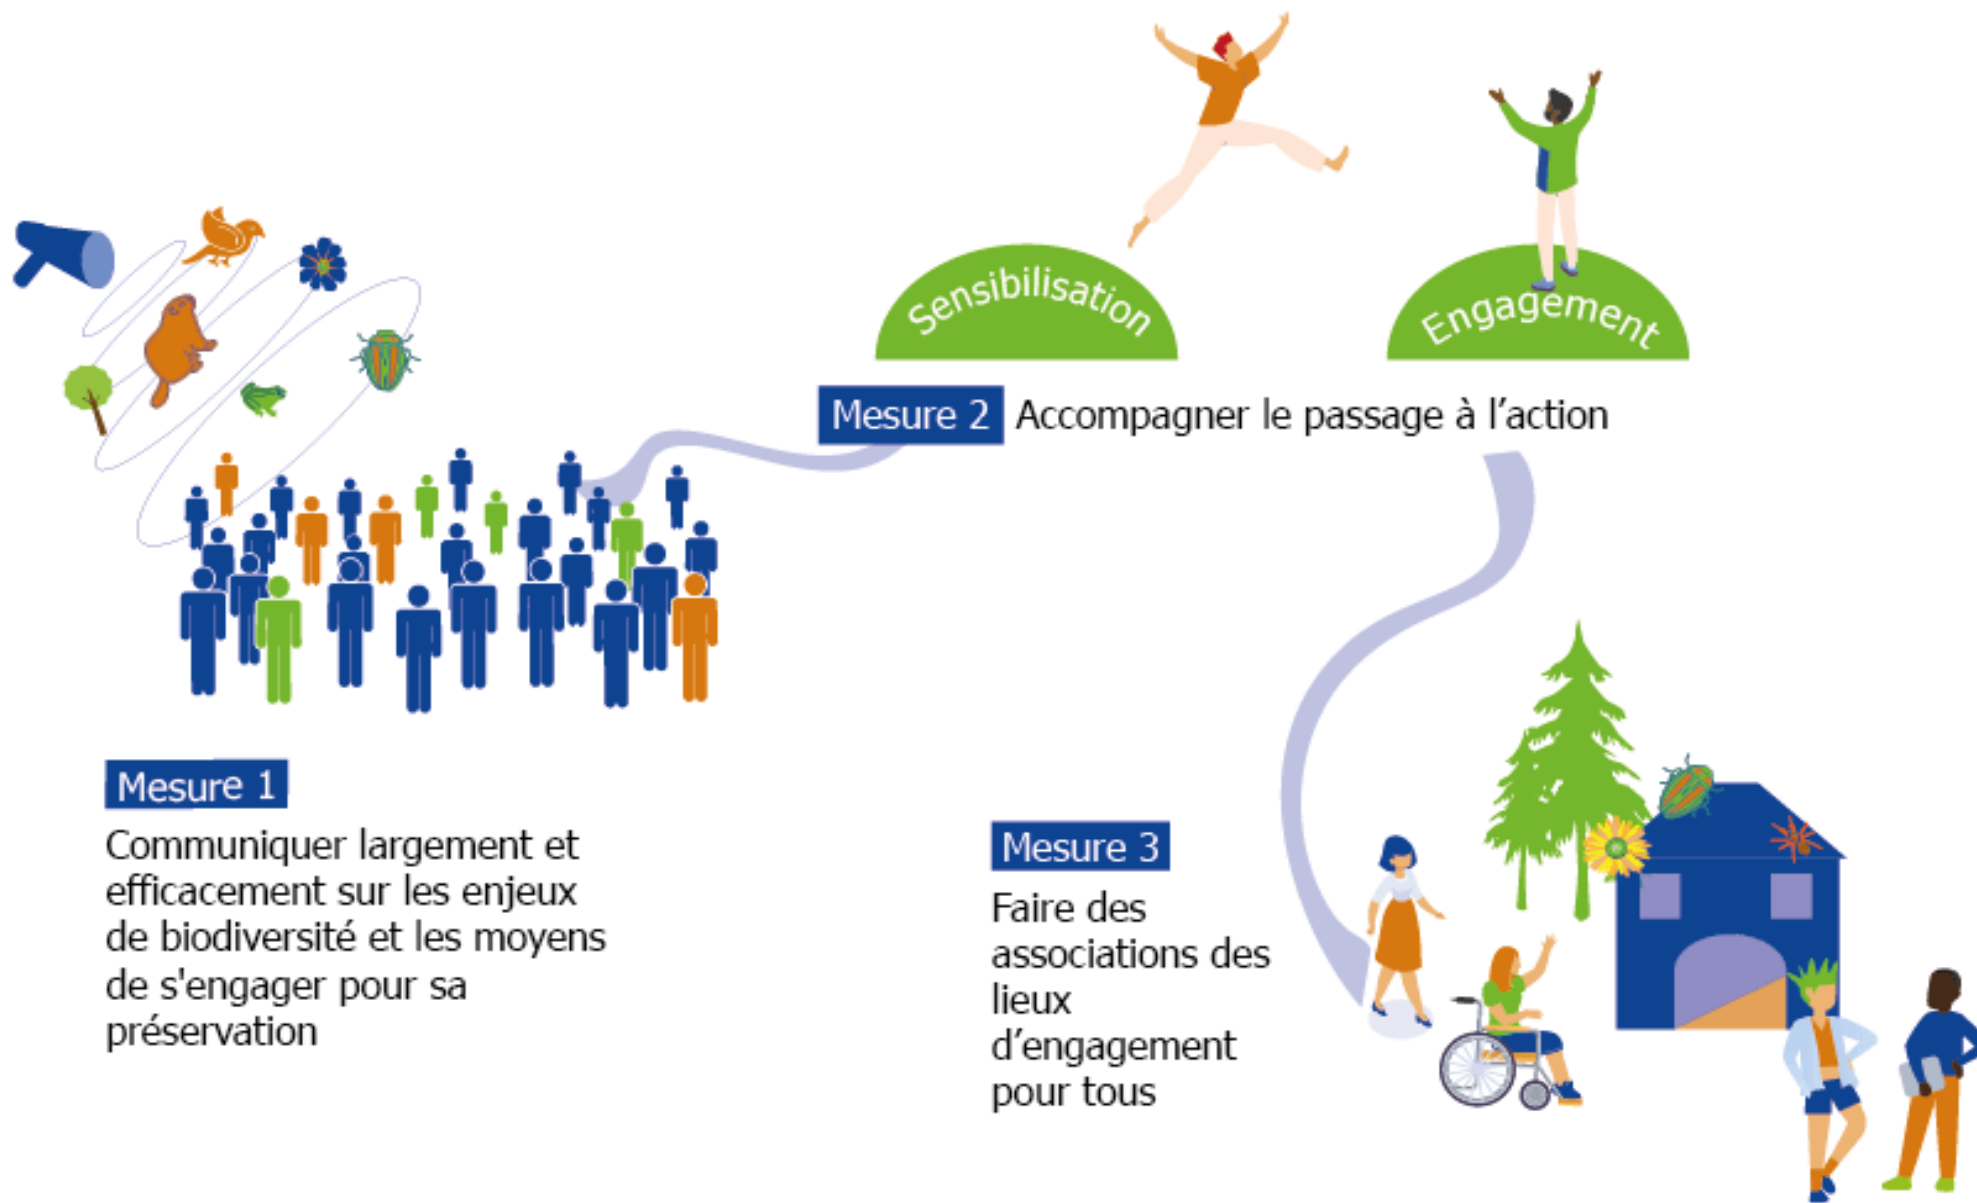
Sensibilisation

Engagement

Mesure 2 Accompagner le passage à l’action

Mesure 1

Communiquer largement et efficacement sur les enjeux de biodiversité et les moyens de s'engager pour sa préservation

Mesure 3

Faire des associations des lieux d’engagement pour tous